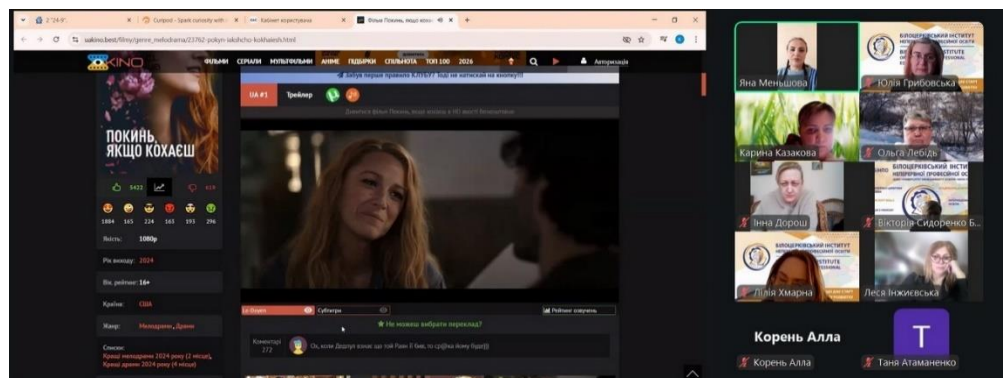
2 "24-9" | Cunpost - Spark curiosity with | Кабінет користувача | Фільм Покинь, якщо кохаєш

uakino.best/filmy/genre_melodrama/23762-pokyn-iakshcho-kokhaiesh.html

KINO ФІЛЬМИ СЕРІАЛИ МУЛЬТФІЛЬМИ АНІМЕ ПІДБІРКИ СПІЛЬНОТА ТОП 100 2026 Авторизація

Забув перше правило КЛУБУ? Тоді не натискай на кнопку!!!

ПОКИНЬ, ЯКЩО КОХАЄШ

UA #1 Трейлер

5422 614

1884 165 224 163 193 296

Якість: 1080p

Рік виходу: 2024

Вік. рейтинг: 16+

Країна: США

Жанр: Мелодрами, Драми

Списки: Кращі мелодрами 2024 року (2 місце), Кращі драми 2024 року (4 місце)

Le Doyen Субтитри Рейтинг озвучень

Не можеш вибрати переклад?

Коментарі 272

Ох, коли Дедпул взнає що той Раян б'є, то ср@ка йому буде)))

Яна Меньшова

Юлія Грибовська

Карина Казакова

Ольга Лебідь

Інна Дорош

Вікторія Сидоренко Б...

Лілія Хмарна

Леся Інжиєвська

БІЛОЦЕРКІВСЬКИЙ ІНСТИТУТ НЕПЕРЕРВНОЇ ПРОФЕСІЙНОЇ ОСВІТИ

Корень Алла

T

Корень Алла

Таня Атаманенко